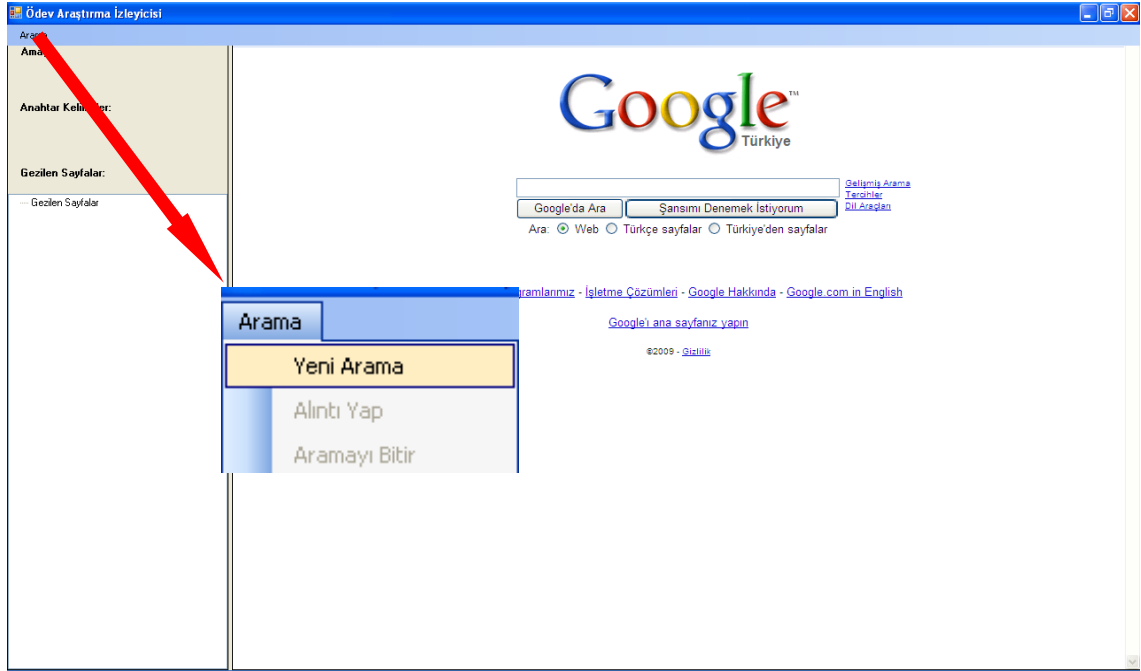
Ödev Araştırma İzleyicisi

Arama

Ama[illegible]

Anahtar Keli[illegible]ler:

Gezilen Sayfalar:

Gezilen Sayfalar

Google
Türkiye

Gelişmiş Arama
Tercihler
Dil Araçları

Google'da Ara
Şansımı Denemek İstiyorum

Ara: Web Türkçe sayfalar Türkiye'den sayfalar

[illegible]ramlarımız - İşletme Çözümleri - Google Hakkında - Google.com in English

Google'ı ana sayfanız yapın

©2009 - Gizlilik

Arama

Yeni Arama

Alıntı Yap

Aramayı Bitir